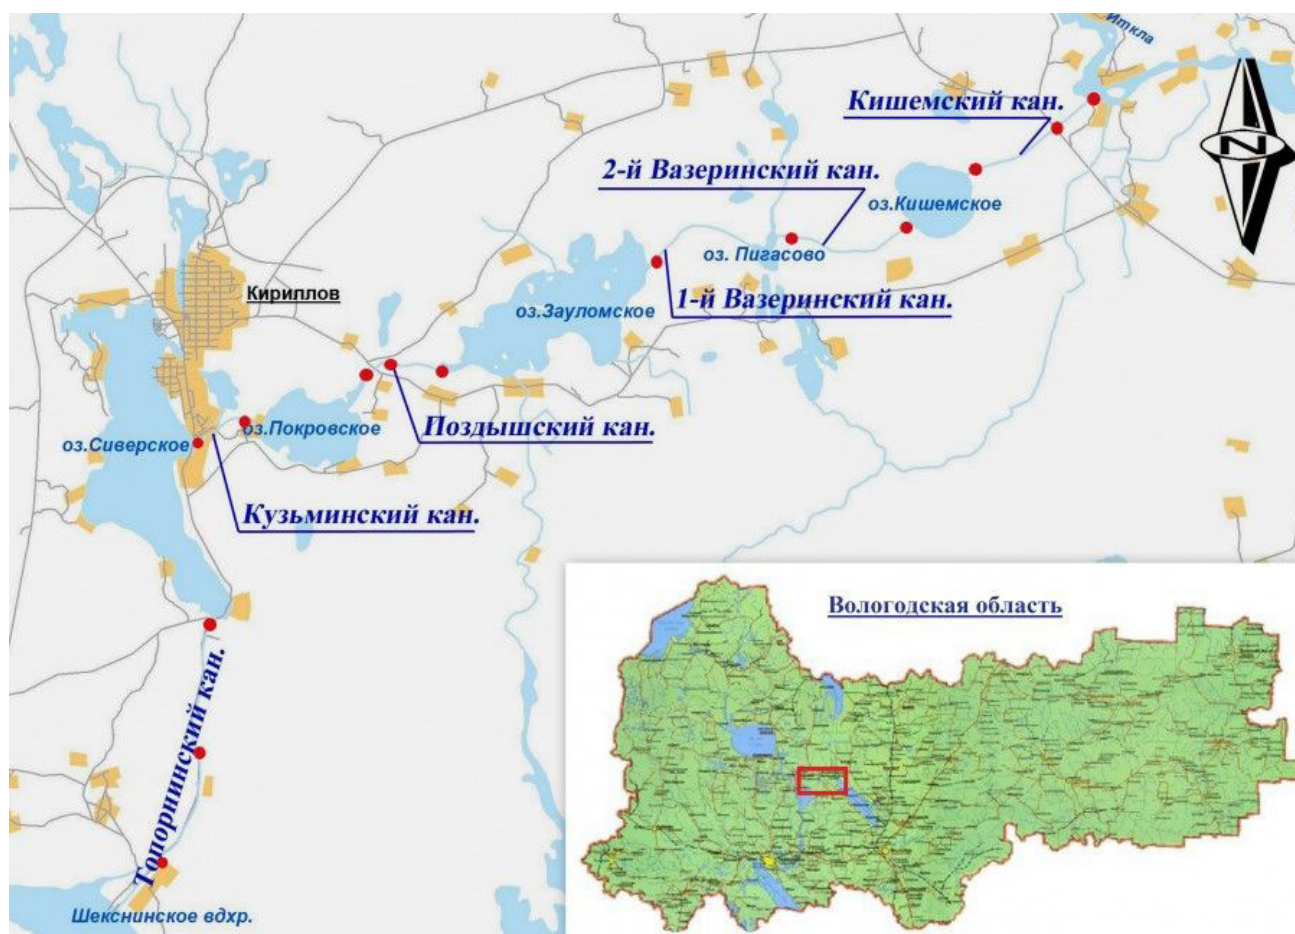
Иткла

Кишемский кан.

2-й Вазеринский кан.

оз.Кишемское

оз. Пигасово

Кириллов

оз.Зауломское

1-й Вазеринский кан.

оз.Покровское

Поздышский кан.

оз.Сиверское

Кузьминский кан.

Топорнинский кан.

Шекснинское вдхр.

Вологодская область

N